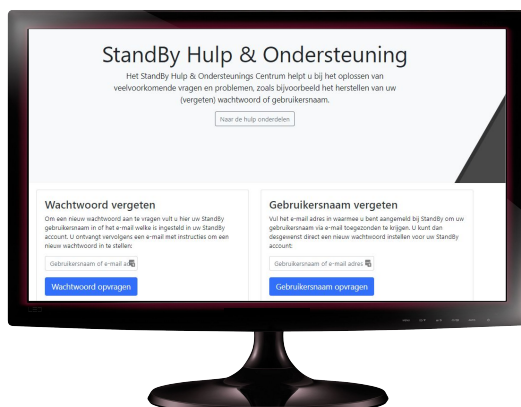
StandBy Hulp & Ondersteuning

Het StandBy Hulp & Ondersteunings Centrum helpt u bij het oplossen van veelvoorkomende vragen en problemen, zoals bijvoorbeeld het herstellen van uw (vergeten) wachtwoord of gebruikersnaam.

Naar de hulp onderdelen

Wachtwoord vergeten

Om een nieuw wachtwoord aan te vragen vult u hier uw StandBy gebruikersnaam in of het e-mail welke is ingesteld in uw StandBy account. U ontvangt vervolgens een e-mail met instructies om een nieuw wachtwoord in te stellen:

Gebruikersnaam of e-mail ad

Wachtwoord opvragen

Gebruikersnaam vergeten

Vul het e-mail adres in waarmee u bent aangemeld bij StandBy om uw gebruikersnaam via e-mail toegezonden te krijgen. U kunt dan desgewenst direct een nieuw wachtwoord instellen voor uw StandBy account:

Gebruikersnaam of e-mail adres

Gebruikersnaam opvragen